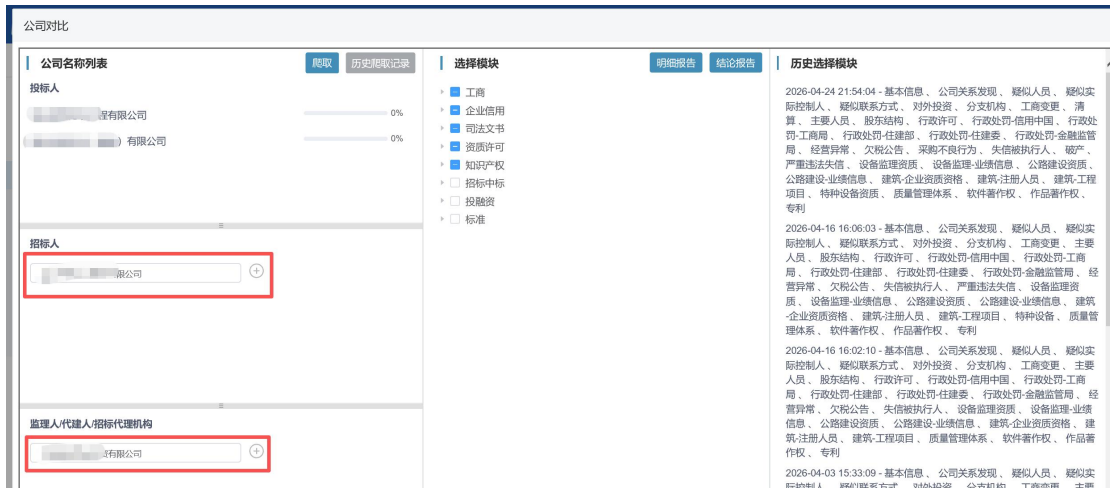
公司对比

公司名称列表

爬取 历史爬取记录

投标人

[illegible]程有限公司 0%

([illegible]) 有限公司 0%

招标人

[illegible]限公司

监理人/代建人/招标代理机构

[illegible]程有限公司

选择模块

明细报告 结论报告

工商

企业信用

司法文书

资质许可

知识产权

招标中标

投融资

标准

历史选择模块

2026-04-24 21:54:04 - 基本信息、公司关系发现、疑似人员、疑似实际控制人、疑似联系方式、对外投资、分支机构、工商变更、清算、主要人员、股东结构、行政许可、行政处罚-信用中国、行政处罚-工商局、行政处罚-住建部、行政处罚-住建委、行政处罚-金融监管局、经营异常、欠税公告、采购不良行为、失信被执行人、破产、严重违法失信、设备监理资质、设备监理-业绩信息、公路建设资质、公路建设-业绩信息、建筑-企业资质资格、建筑-注册人员、建筑-工程项目、特种设备资质、质量管理体系、软件著作权、作品著作权、专利

2026-04-16 16:06:03 - 基本信息、公司关系发现、疑似人员、疑似实际控制人、疑似联系方式、对外投资、分支机构、工商变更、主要人员、股东结构、行政许可、行政处罚-信用中国、行政处罚-工商局、行政处罚-住建部、行政处罚-住建委、行政处罚-金融监管局、经营异常、欠税公告、失信被执行人、严重违法失信、设备监理资质、设备监理-业绩信息、公路建设资质、公路建设-业绩信息、建筑-企业资质资格、建筑-注册人员、建筑-工程项目、特种设备、质量管理体系、软件著作权、作品著作权、专利

2026-04-16 16:02:10 - 基本信息、公司关系发现、疑似人员、疑似实际控制人、疑似联系方式、对外投资、分支机构、工商变更、主要人员、股东结构、行政许可、行政处罚-信用中国、行政处罚-工商局、行政处罚-住建部、行政处罚-住建委、行政处罚-金融监管局、经营异常、欠税公告、失信被执行人、设备监理资质、设备监理-业绩信息、公路建设资质、公路建设-业绩信息、建筑-企业资质资格、建筑-注册人员、建筑-工程项目、质量管理体系、软件著作权、作品著作权、专利

2026-04-03 15:33:09 - 基本信息、公司关系发现、疑似人员、疑似实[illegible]